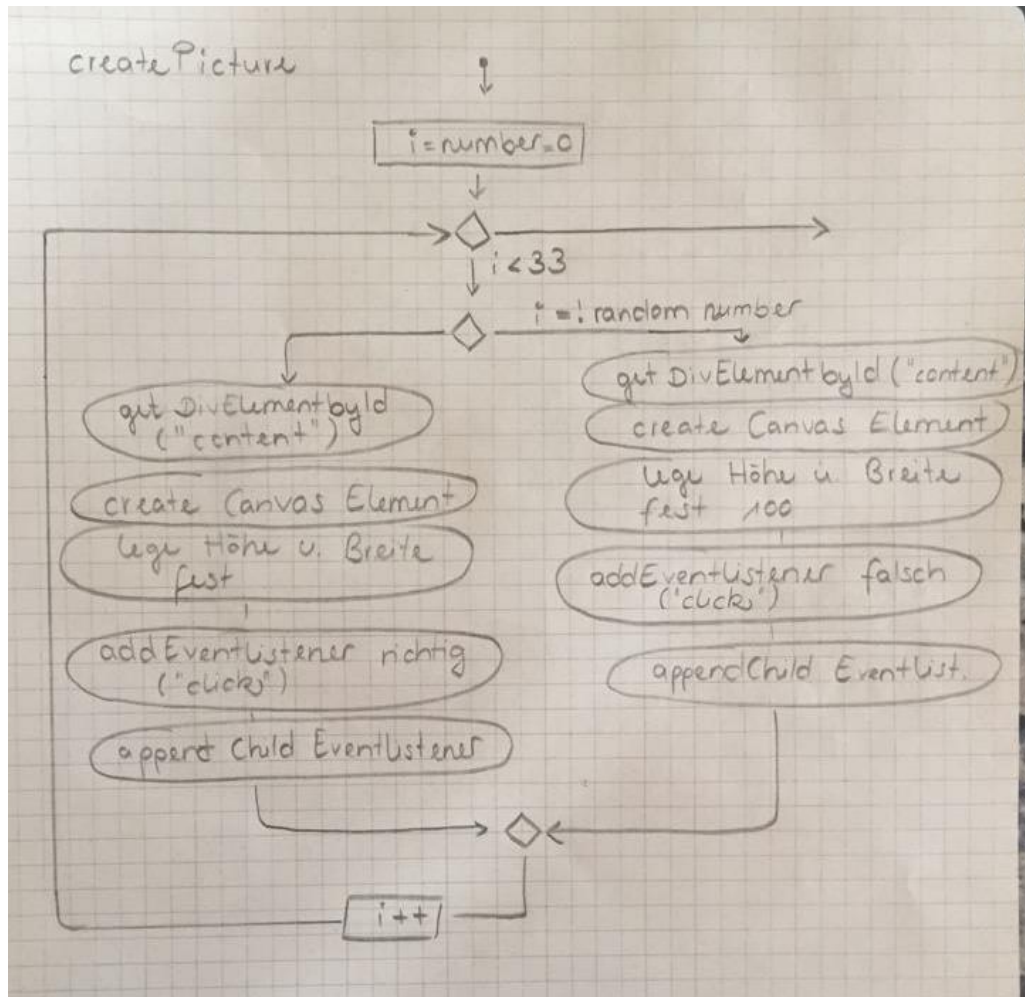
createPicture

i=number=0

i<33

i =! random number

get DivElementbyId ("content")

create Canvas Element

lege Höhe u. Breite fest

addEventListener richtig ("click")

append Child Eventlistener

get DivElementbyId ("content")

create Canvas Element

lege Höhe u. Breite fest 100

addEventListener falsch ("click")

appendChild Eventlist.

i++